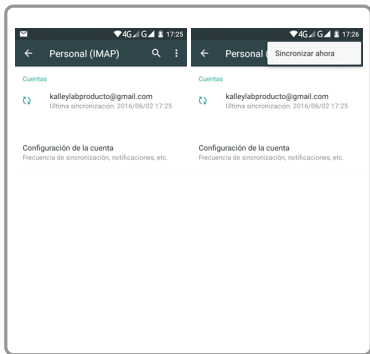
4G G 17:25

Personal (IMAP)

Cuentas

kalleylabproducto@gmail.com
Última sincronización: 2016/06/02 17:25

Configuración de la cuenta
Frecuencia de sincronización, notificaciones, etc.

4G G 17:26

Personal

Sincronizar ahora

Cuentas

kalleylabproducto@gmail.com
Última sincronización: 2016/06/02 17:25

Configuración de la cuenta
Frecuencia de sincronización, notificaciones, etc.